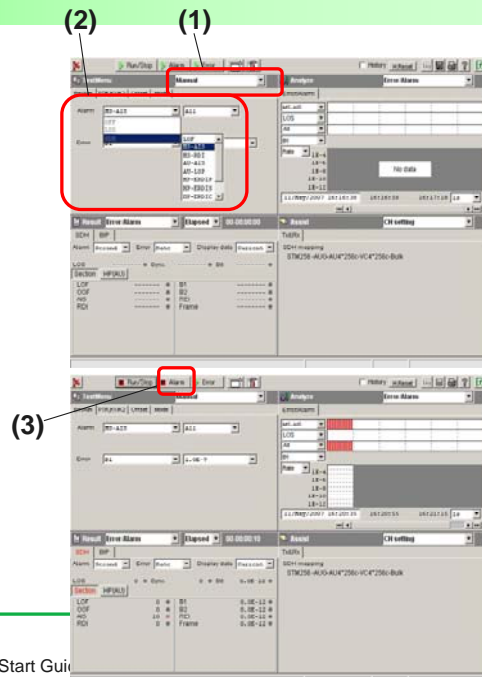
(2) (1)

Run/Stop Alarm Error History Reset

Test Menu Manual Analyze Error/Alarm

Alarm MS-AIS All

LOF
MS-AIS
MS-RDI
AU-AIS
AU-LOP
HP-ERDIP
HP-ERDIS
HP-ERDIC

Error

LOS
AU
B1
Rate

No data

Result Error/Alarm Elapsed 00:00:00 Assist CH setting

SDH BIP
TxRx

SDH mapping
STM256-AUG-AU4*256c-VC4*256c-Bulk

LOS
Section HP(AU)
LOF
OOF
AIS
RDI
B1
B2
REI
Frame

(3)

Run/Stop Alarm Error History Reset

Test Menu Analyze Error/Alarm

Alarm MS-AIS All

Error B1 1.0E-7

LOS
AU
B1
Rate

Result Error/Alarm Elapsed 00:00:10 Assist CH setting

SDH BIP
TxRx

SDH mapping
STM256-AUG-AU4*256c-VC4*256c-Bulk

LOS
Section HP(AU)
LOF
OOF
AIS
RDI
B1
B2
REI
Frame

Start Gui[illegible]